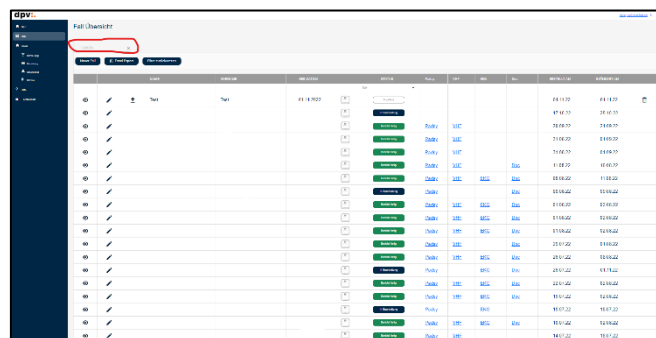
dpv

Fall Übersicht

Neuer Fall

Test Test 01.11.2022

| | | | | | Status | Pauky | SHT | BRS | Doc | | |
|---|---|---|---|---|---|---|---|---|---|---|---|
| | Test | Test | 01.11.2022 | | | | | | | 01.11.22 | 01.11.22 |
| | | | | | | | | | | 17.10.22 | 20.10.22 |
| | | | | | | Pauky | SHT | | | 20.09.22 | 24.09.22 |
| | | | | | | Pauky | SHT | | | 21.09.22 | 01.09.22 |
| | | | | | | Pauky | SHT | | | 21.09.22 | 01.09.22 |
| | | | | | | Pauky | SHT | | Doc | 11.08.22 | 10.08.22 |
| | | | | | | Pauky | SHT | BRS | Doc | 08.08.22 | 11.08.22 |
| | | | | | | Pauky | | | | 03.08.22 | 03.08.22 |
| | | | | | | Pauky | SHT | BRS | Doc | 01.08.22 | 03.08.22 |
| | | | | | | Pauky | SHT | BRS | Doc | 01.08.22 | 02.08.22 |
| | | | | | | Pauky | SHT | BRS | Doc | 01.08.22 | 02.08.22 |
| | | | | | | Pauky | SHT | BRS | Doc | 25.07.22 | 01.08.22 |
| | | | | | | Pauky | SHT | BRS | Doc | 25.07.22 | 08.08.22 |
| | | | | | | Pauky | | BRS | Doc | 20.07.22 | 01.11.22 |
| | | | | | | Pauky | SHT | BRS | Doc | 22.07.22 | 12.08.22 |
| | | | | | | Pauky | SHT | BRS | Doc | 18.07.22 | 12.08.22 |
| | | | | | | Pauky | | BRS | | 18.07.22 | 18.07.22 |
| | | | | | | Pauky | SHT | BRS | Doc | 18.07.22 | 18.08.22 |
| | | | | | | Pauky | SHT | BRS | Doc | 14.07.22 | 12.08.22 |